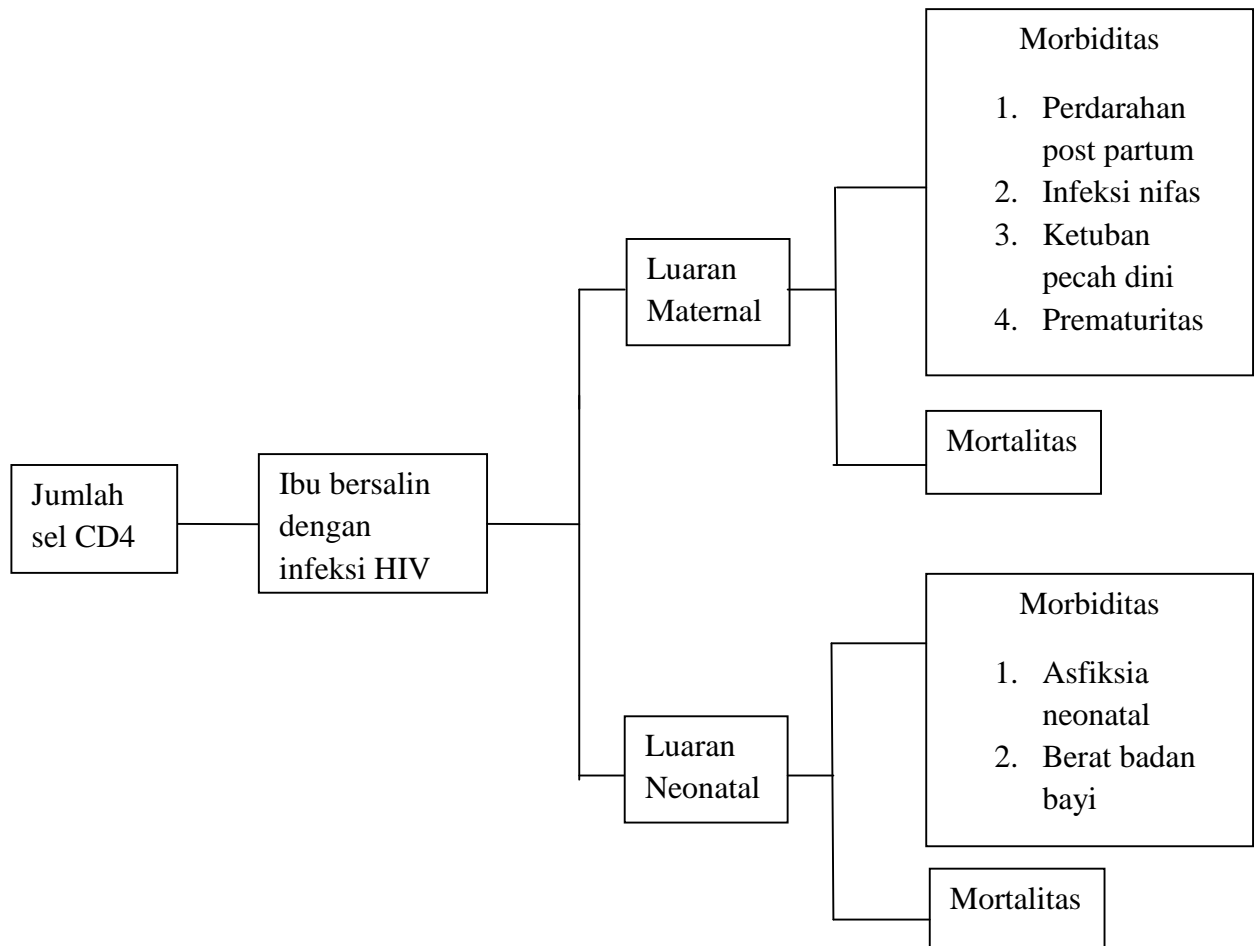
Jumlah sel CD4

Ibu bersalin dengan infeksi HIV

Luaran Maternal

Morbiditas

1. Perdarahan post partum
2. Infeksi nifas
3. Ketuban pecah dini
4. Prematuritas

Mortalitas

Luaran Neonatal

Morbiditas

1. Asfiksia neonatal
2. Berat badan bayi

Mortalitas